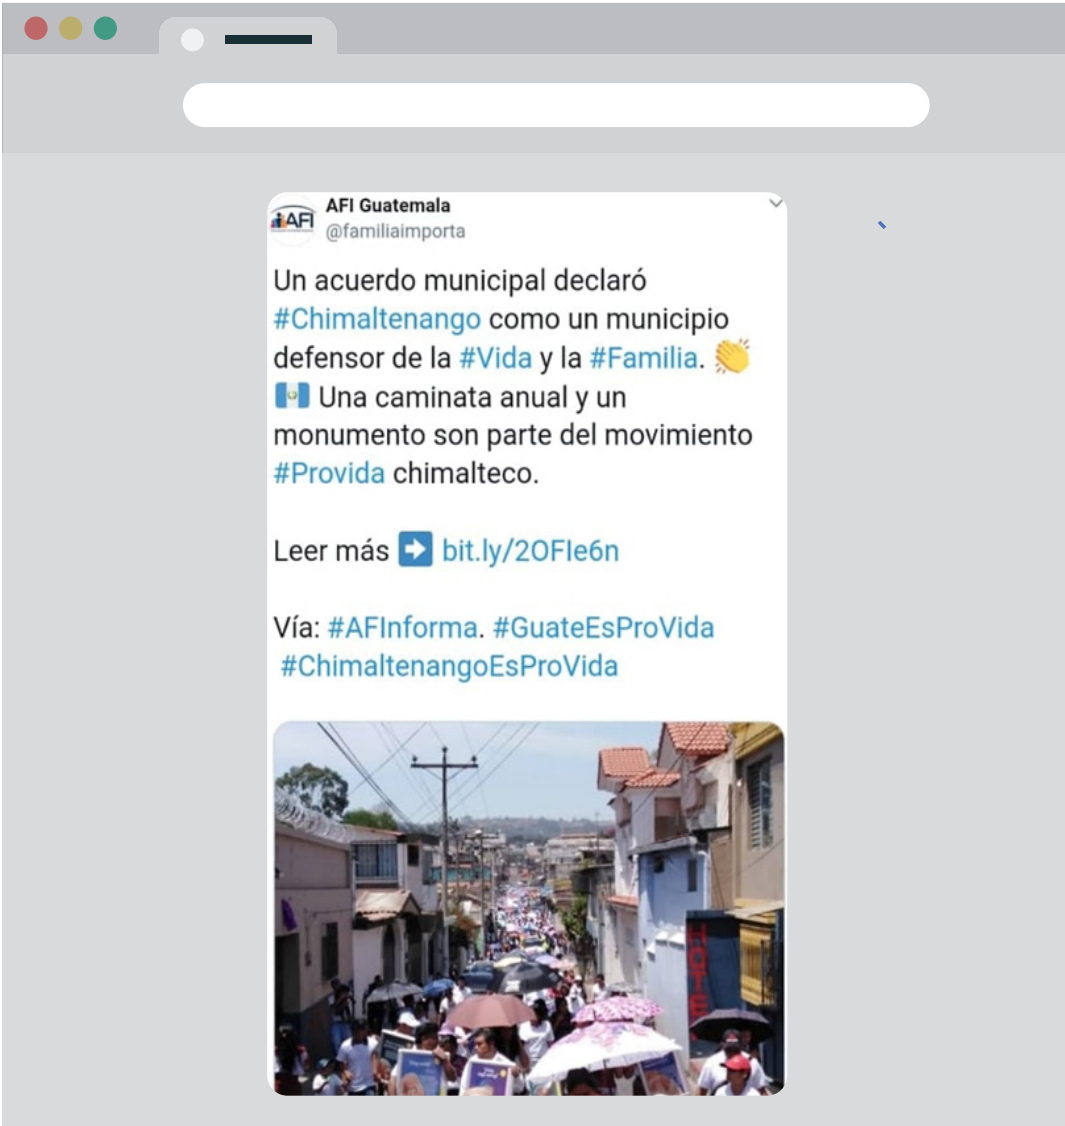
AFI

AFI Guatemala
@familiaimporta

Un acuerdo municipal declaró #Chimaltenango como un municipio defensor de la #Vida y la #Familia. 👏
🇬🇹 Una caminata anual y un monumento son parte del movimiento #Provida chimalteco.

Leer más ➡️ bit.ly/2OFIe6n

Vía: #AFInforma. #GuateEsProVida #ChimaltenangoEsProVida

HOTEL